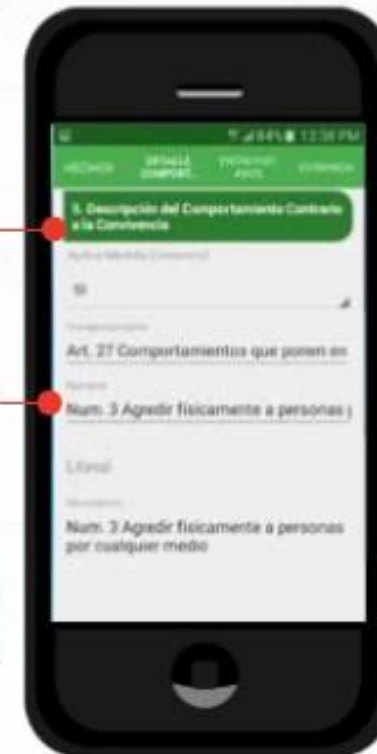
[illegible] 12:38 PM

HECHOS DETALLE COMPORT... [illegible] EVIDENCIA

1. Descripción del Comportamiento Contrario a la Convivencia

Aplica Medida Correctiva

SI

Comportamiento

Art. 27 Comportamientos que ponen en

Numeral

Num. 3 Agredir fisicamente a personas

Literal

Descripción

Num. 3 Agredir fisicamente a personas por cualquier medio